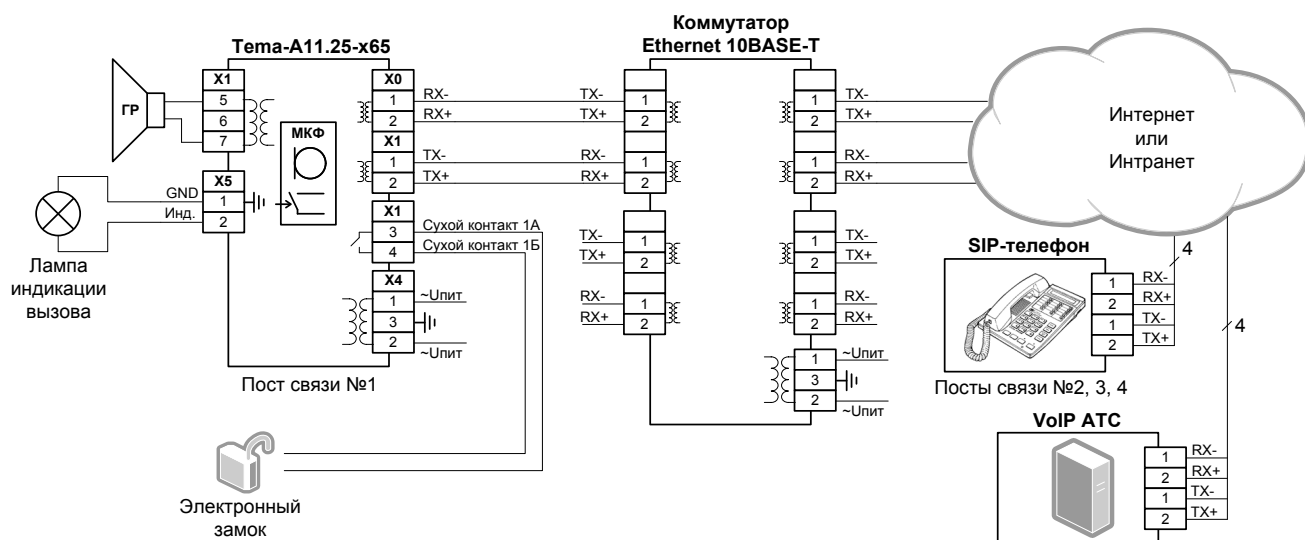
Tema-A11.25-x65

ГР

X1
5
6
7

МКФ

X0
1
2
RX-
RX+

X1
1
2
TX-
TX+

X5
GND
Инд.
1
2

X1
3
4
Сухой контакт 1А
Сухой контакт 1Б

X4
1
3
2
~Uпит
~Uпит

Лампа индикации вызова

Пост связи №1

Электронный замок

Коммутатор Ethernet 10BASE-T

TX-
TX+
1
2
RX-
RX+
1
2
TX-
TX+
1
2
RX-
RX+
1
2

TX-
TX+
1
2
RX-
RX+
1
2
TX-
TX+
1
2
RX-
RX+
1
2

1
3
2
~Uпит
~Uпит

Интернет или Интранет

SIP-телефон

4
1
2
1
2
RX-
RX+
TX-
TX+

4

Посты связи №2, 3, 4

VoIP АТС

1
2
1
2
RX-
RX+
TX-
TX+